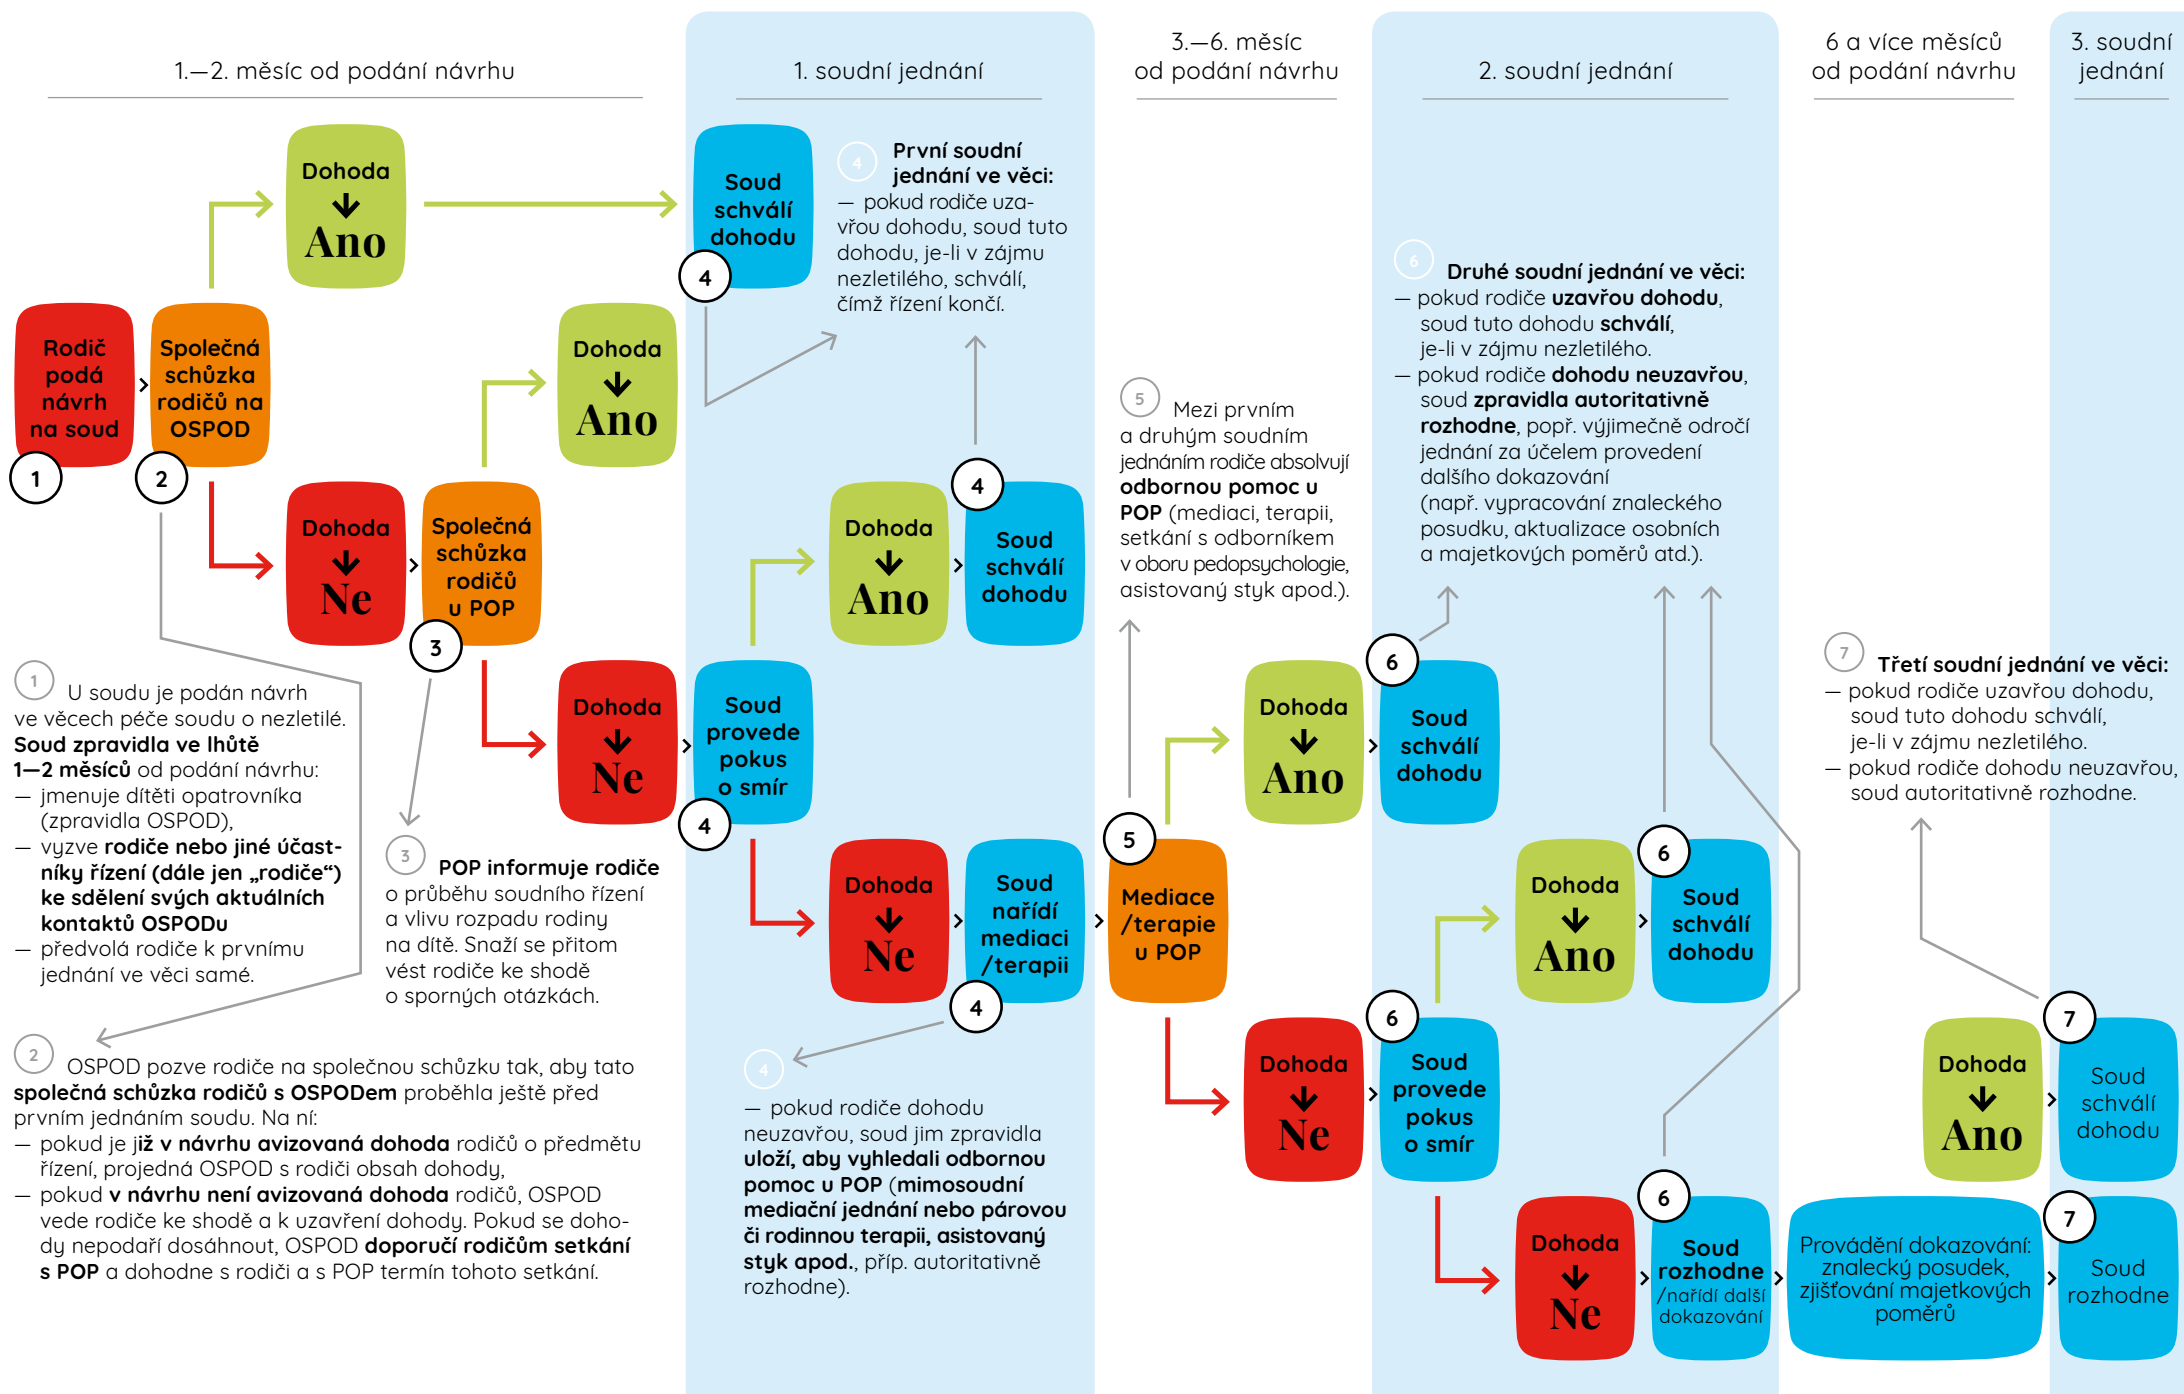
1.—2. měsíc od podání návrhu

1. soudní jednání

3.—6. měsíc od podání návrhu

2. soudní jednání

6 a více měsíců od podání návrhu

3. soudní jednání

Rodič podá návrh na soud

1

Společná schůzka rodičů na OSPOD

2

Dohoda ↓ Ano

Dohoda ↓ Ano

Dohoda ↓ Ne

Společná schůzka rodičů u POP

3

Dohoda ↓ Ne

Soud schválí dohodu

4

4 První soudní jednání ve věci:
— pokud rodiče uzavřou dohodu, soud tuto dohodu, je-li v zájmu nezletilého, schválí, čímž řízení končí.

Dohoda ↓ Ano

4

Soud schválí dohodu

Soud provede pokus o smír

4

Dohoda ↓ Ne

Soud nařídí mediaci /terapii

4

5 Mezi prvním a druhým soudním jednáním rodiče absolvují **odbornou pomoc u POP** (mediaci, terapii, setkání s odborníkem v oboru pedopsychologie, asistovaný styk apod.).

5

Mediace /terapie u POP

6 Druhé soudní jednání ve věci:
— pokud rodiče **uzavřou dohodu**, soud tuto dohodu **schválí**, je-li v zájmu nezletilého.
— pokud rodiče **dohodu neuzavřou**, soud **zpravidla autoritativně rozhodne**, popř. výjimečně odročí jednání za účelem provedení dalšího dokazování (např. vypracování znaleckého posudku, aktualizace osobních a majetkových poměrů atd.).

Dohoda ↓ Ano

6

Soud schválí dohodu

Dohoda ↓ Ano

6

Soud schválí dohodu

Dohoda ↓ Ne

6

Soud provede pokus o smír

Dohoda ↓ Ne

6

Soud rozhodne /nařídí další dokazování

Provádění dokazování: znalecký posudek, zjišťování majetkových poměrů

7 Třetí soudní jednání ve věci:
— pokud rodiče uzavřou dohodu, soud tuto dohodu schválí, je-li v zájmu nezletilého.
— pokud rodiče dohodu neuzavřou, soud autoritativně rozhodne.

Dohoda ↓ Ano

7

Soud schválí dohodu

7

Soud rozhodne

1 U soudu je podán návrh ve věcech péče soudu o nezletilé. **Soud zpravidla ve lhůtě 1—2 měsíců** od podání návrhu:
— jmenuje dítěti opatrovníka (zpravidla OSPOD),
— vyzve **rodiče nebo jiné účastníky řízení (dále jen „rodiče“) ke sdělení svých aktuálních kontaktů OSPODu**
— předvolá rodiče k prvnímu jednání ve věci samé.

3 **POP informuje rodiče** o průběhu soudního řízení a vlivu rozpadu rodiny na dítě. Snaží se přitom vést rodiče ke shodě o sporných otázkách.

2 OSPOD pozve rodiče na společnou schůzku tak, aby tato **společná schůzka rodičů s OSPODem** proběhla ještě před prvním jednáním soudu. Na ní:
— pokud je **již v návrhu avizovaná dohoda** rodičů o předmětu řízení, projedná OSPOD s rodiči obsah dohody,
— pokud **v návrhu není avizovaná dohoda** rodičů, OSPOD vede rodiče ke shodě a k uzavření dohody. Pokud se dohodu nepodaří dosáhnout, OSPOD **doporučí rodičům setkání s POP** a dohodne s rodiči a s POP termín tohoto setkání.

4 — pokud rodiče dohodu neuzavřou, soud jim zpravidla **uloží, aby vyhledali odbornou pomoc u POP (mimosoudní mediační jednání nebo párovou či rodinnou terapii, asistovaný styk apod.**, příp. autoritativně rozhodne).